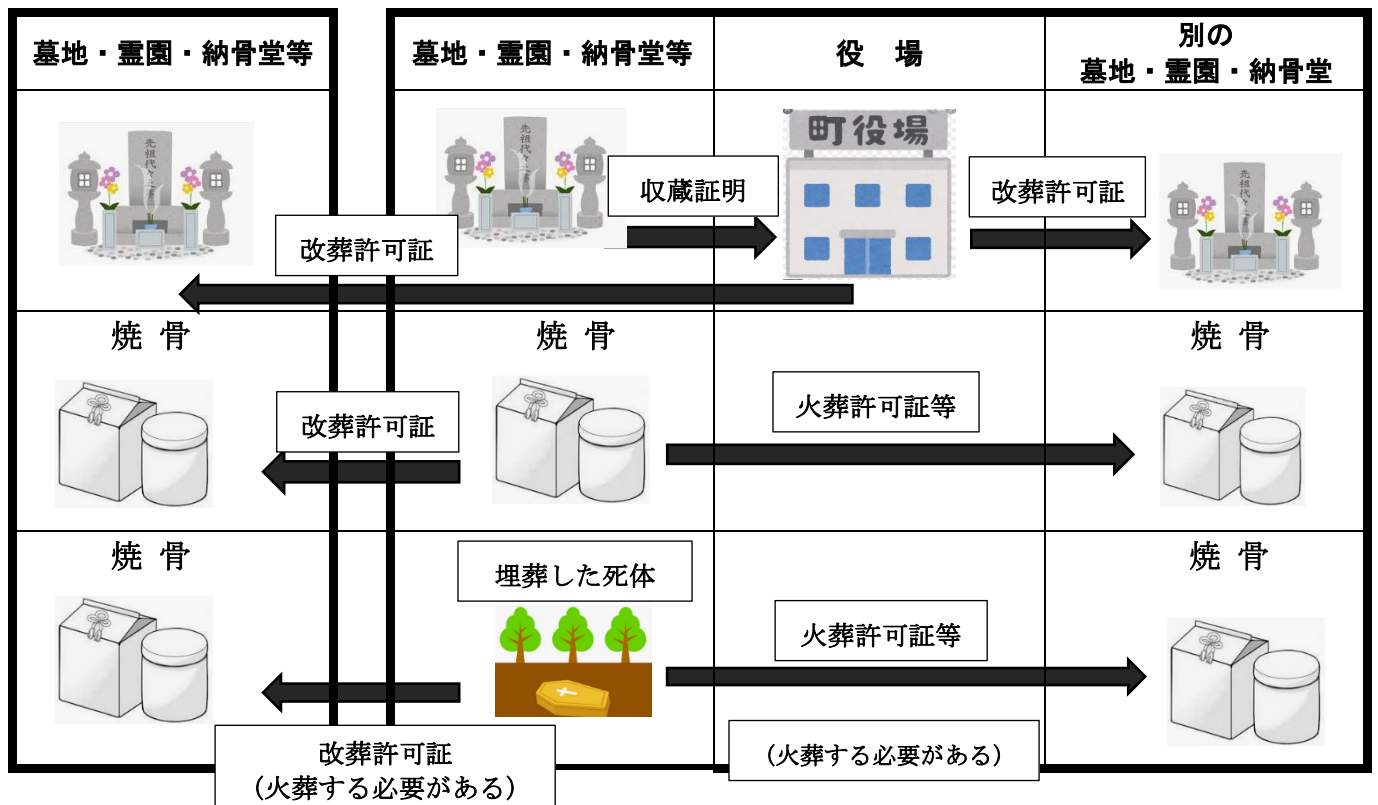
墓地・霊園・納骨堂等

墓地・霊園・納骨堂等

役　場

別の
墓地・霊園・納骨堂

先祖代々之墓

先祖代々之墓

収蔵証明

町役場

改葬許可証

先祖代々之墓

改葬許可証

焼　骨

焼　骨

焼　骨

改葬許可証

火葬許可証等

焼　骨

焼　骨

埋葬した死体

火葬許可証等

改葬許可証
（火葬する必要がある）

（火葬する必要がある）